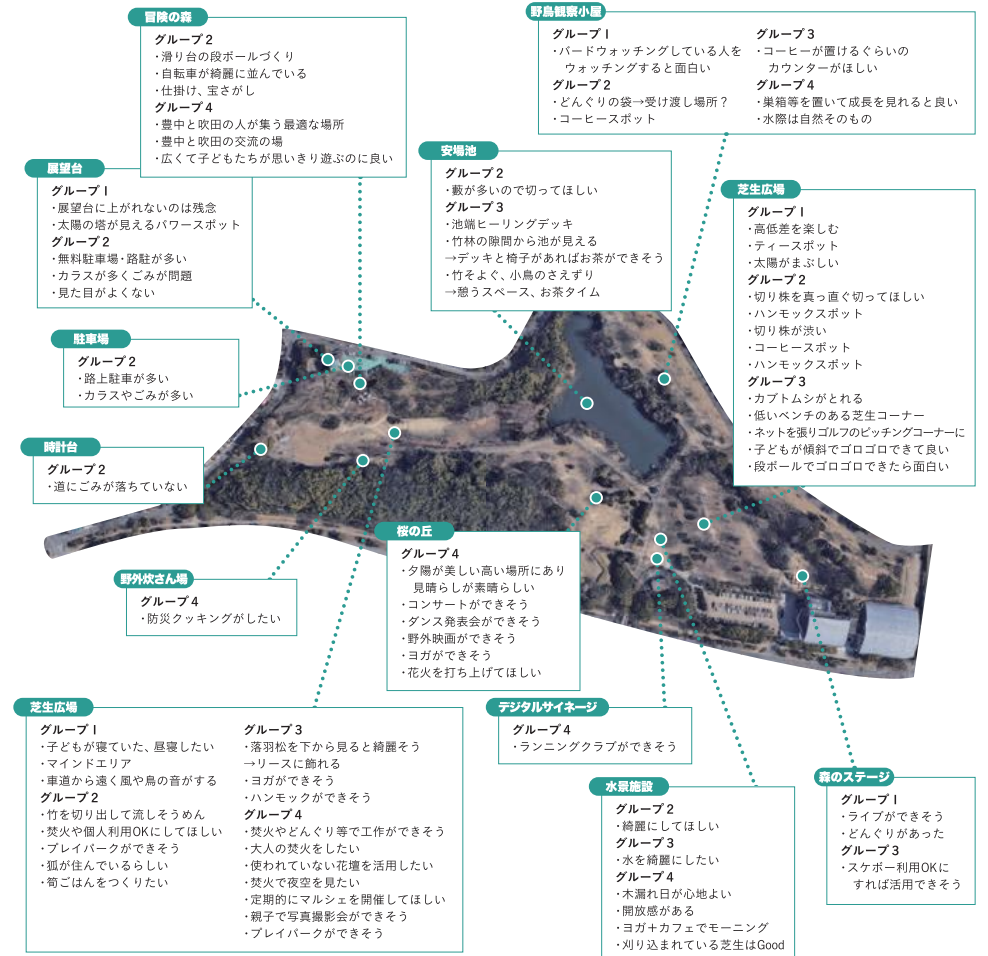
冒険の森
グループ 2
・滑り台の段ボールづくり
・自転車が綺麗に並んでいる
・仕掛け、宝さがし
グループ 4
・豊中と吹田の人が集う最適な場所
・豊中と吹田の交流の場
・広くて子どもたちが思いきり遊ぶのに良い

野鳥観察小屋
グループ 1
・バードウォッチングしている人をウォッチングすると面白い
グループ 2
・どんぐりの袋→受け渡し場所？
・コーヒースポット
グループ 3
・コーヒーが置けるぐらいのカウンターがほしい
グループ 4
・巣箱等を置いて成長を見れると良い
・水際は自然そのもの

展望台
グループ 1
・展望台に上がれないのは残念
・太陽の塔が見えるパワースポット
グループ 2
・無料駐車場・路駐が多い
・カラスが多くごみが問題
・見た目がよくない

安場池
グループ 2
・藪が多いので切ってほしい
グループ 3
・池端ヒーリングデッキ
・竹林の隙間から池が見える
→デッキと椅子があればお茶ができそう
・竹そよぐ、小鳥のさえずり
→憩うスペース、お茶タイム

芝生広場
グループ 1
・高低差を楽しむ
・ティースポット
・太陽がまぶしい
グループ 2
・切り株を真っ直ぐ切ってほしい
・ハンモックスポット
・切り株が渋い
・コーヒースポット
・ハンモックスポット
グループ 3
・カブトムシがとれる
・低いベンチのある芝生コーナー
・ネットを張りゴルフのピッチングコーナーに
・子どもが傾斜でゴロゴロできて良い
・段ボールでゴロゴロできたら面白い

駐車場
グループ 2
・路上駐車が多い
・カラスやごみが多い

時計台
グループ 2
・道にごみが落ちていない

桜の丘
グループ 4
・夕陽が美しい高い場所にあり見晴らしが素晴らしい
・コンサートができそう
・ダンス発表会ができそう
・野外映画ができそう
・ヨガができそう
・花火を打ち上げてほしい

野外炊さん場
グループ 4
・防災クッキングがしたい

芝生広場
グループ 1
・子どもが寝ていた、昼寝したい
・マインドエリア
・車道から遠く風や鳥の音がする
グループ 2
・竹を切り出して流しそうめん
・焚火や個人利用OKにしてほしい
・プレイパークができそう
・狐が住んでいるらしい
・筍ごはんをつくりたい
グループ 3
・落羽松を下から見ると綺麗そう
→リースに飾れる
・ヨガができそう
・ハンモックができそう
グループ 4
・焚火やどんぐり等で工作ができそう
・大人の焚火をしたい
・使われていない花壇を活用したい
・焚火で夜空を見たい
・定期的にマルシェを開催してほしい
・親子で写真撮影会ができそう
・プレイパークができそう

デジタルサイネージ
グループ 4
・ランニングクラブができそう

水景施設
グループ 2
・綺麗にしてほしい
グループ 3
・水を綺麗にしたい
グループ 4
・木漏れ日が心地よい
・開放感がある
・ヨガ＋カフェでモーニング
・刈り込まれている芝生はGood

森のステージ
グループ 1
・ライブができそう
・どんぐりがあった
グループ 3
・スケボー利用OKにすれば活用できそう